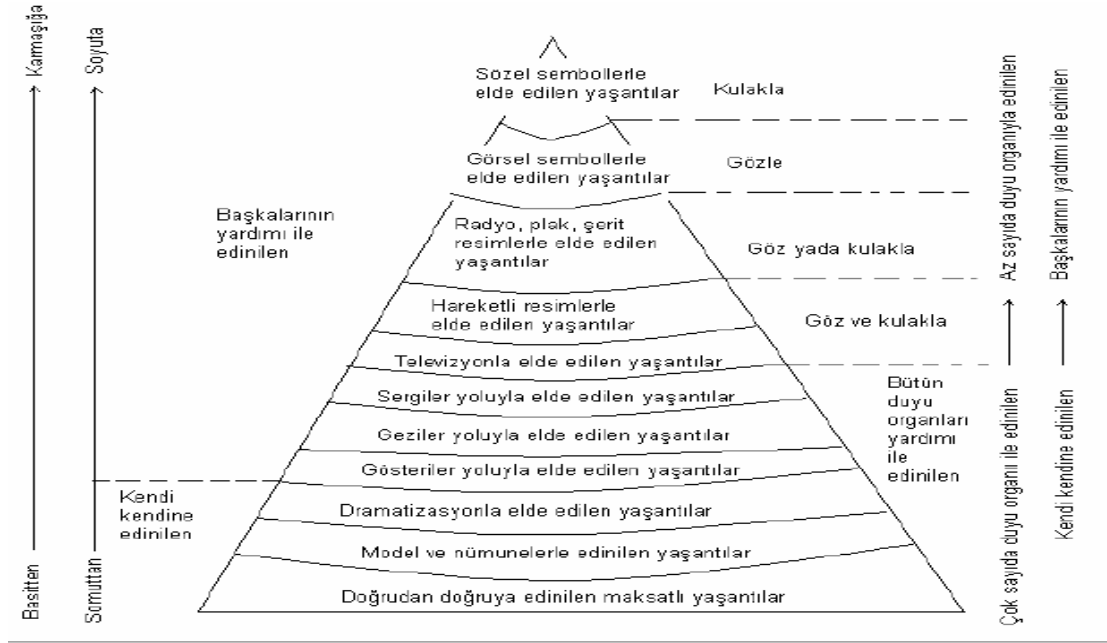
Basitten → Karmaşığa

Somuttan → Soyuta

Sözel sembollerle elde edilen yaşantılar

Kulakla

Görsel sembollerle elde edilen yaşantılar

Gözle

Başkalarının yardımı ile edinilen

Radyo, plak, şerit resimlerle elde edilen yaşantılar

Göz yada kulakla

Hareketli resimlerle elde edilen yaşantılar

Göz ve kulakla

Televizyonla elde edilen yaşantılar

Sergiler yoluyla elde edilen yaşantılar

Bütün duyu organları yardımı ile edinilen

Geziler yoluyla elde edilen yaşantılar

Gösteriler yoluyla elde edilen yaşantılar

Kendi kendine edinilen

Dramatizasyonla elde edilen yaşantılar

Model ve nümunelerle edinilen yaşantılar

Doğrudan doğruya edinilen maksatlı yaşantılar

Çok sayıda duyu organı ile edinilen → Az sayıda duyu organıyla edinilen

Kendi kendine edinilen → Başkalarının yardımı ile edinilen